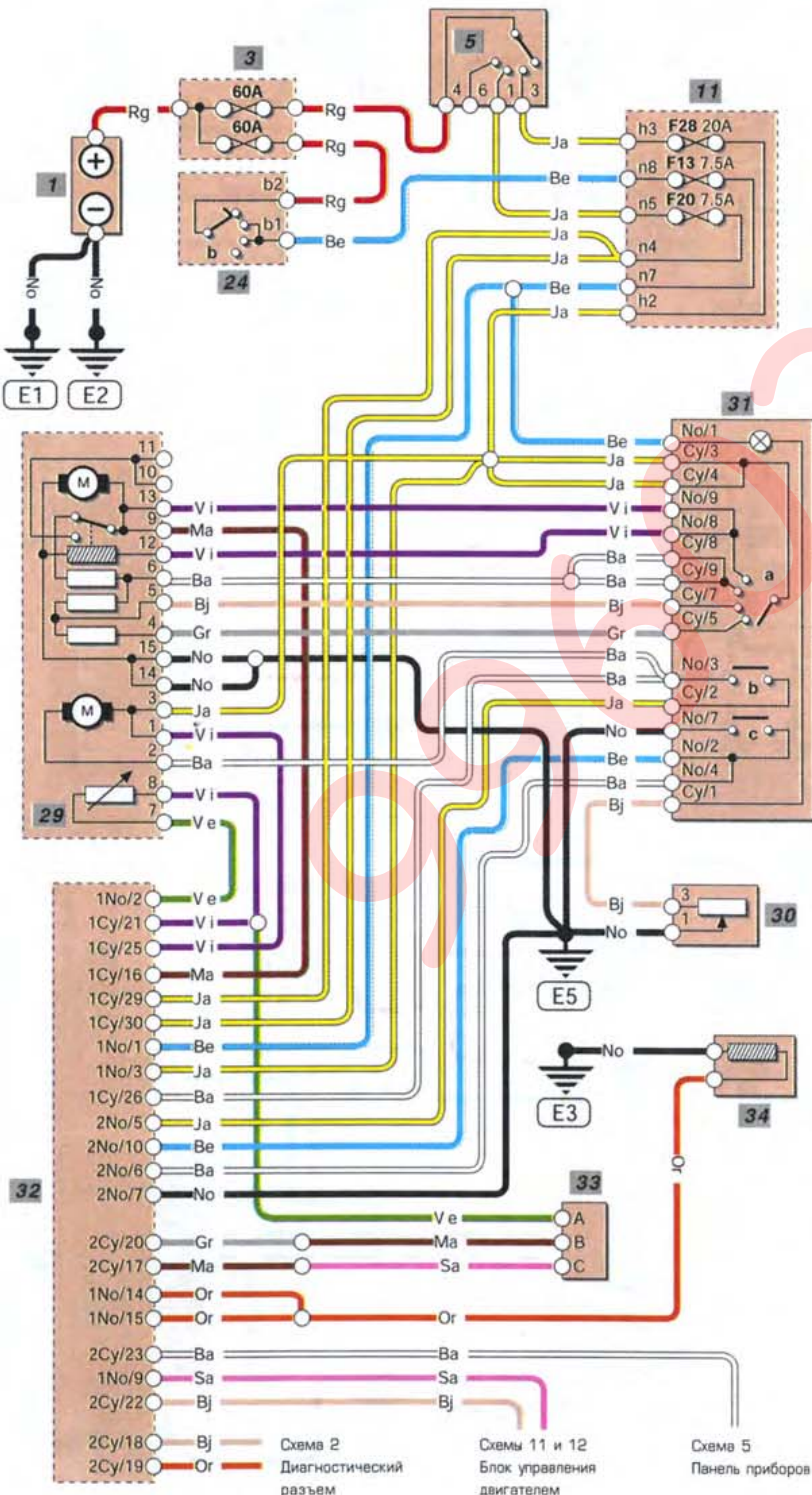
5
4 6 1 3
3
60A
60A
Rg
Rg
Rg
Rg
1
No
No
E1 E2
24
b2
b1
b
Be
11
h3 F28 20A
n8 F13 7.5A
n5 F20 7.5A
n4
n7
h2
Ja
Be
Ja
Ja
Ja
Be
Ja
31
No/1
Cy/3
Cy/4
No/9
No/8
Cy/8
Cy/9
Cy/7
Cy/5
No/3
Cy/2
No/7
No/2
No/4
Cy/1
a
b
c
Be
Ja
Ja
Vi
Vi
Ba
Ba
Bj
Gr
Ba
Ba
Ja
No
Be
Ba
Bj
29
11
10
13
9
12
6
5
4
15
14
3
1
2
8
7
M
M
Vi
Ma
Vi
Ba
Bj
Gr
No
No
Ja
Vi
Ba
Vi
Ve
30
3
1
Bj
No
E5
No
E3
34
Or
32
1No/2 Ve
1Cy/21 Vi
1Cy/25 Vi
1Cy/16 Ma
1Cy/29 Ja
1Cy/30 Ja
1No/1 Be
1No/3 Ja
1Cy/26 Ba
2No/5 Ja
2No/10 Be
2No/6 Ba
2No/7 No
33
Ve A
Ma B
Sa C
2Cy/20 Gr
2Cy/17 Ma
1No/14 Or
1No/15 Or
Or
2Cy/23 Ba
Ba
1No/9 Sa
Sa
2Cy/22 Bj
Bj
2Cy/18 Bj
2Cy/19 Or
Схема 2
Диагностический разъем
Схемы 11 и 12
Блок управления двигателем
Схема 5
Панель приборов